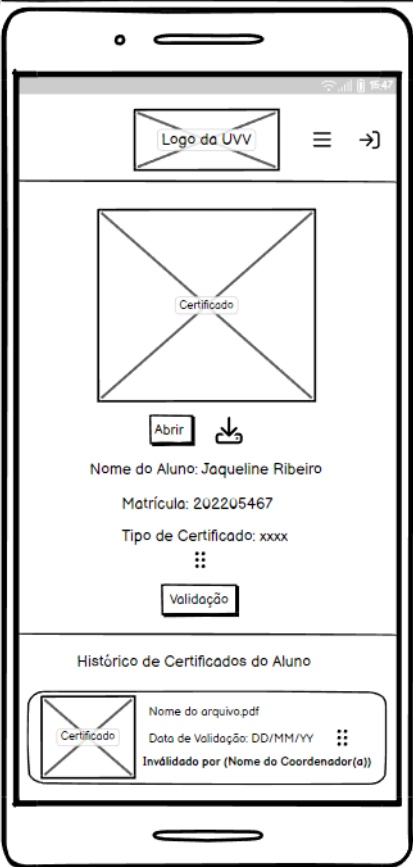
15:47

Logo da UVV

Certificado

Abrir

Nome do Aluno: Jaqueline Ribeiro

Matrícula: 202205467

Tipo de Certificado: xxxx

Validação

Histórico de Certificados do Aluno

Certificado

Nome do arquivo.pdf

Data de Validação: DD/MM/YY

Inválidado por (Nome do Coordenador(a))